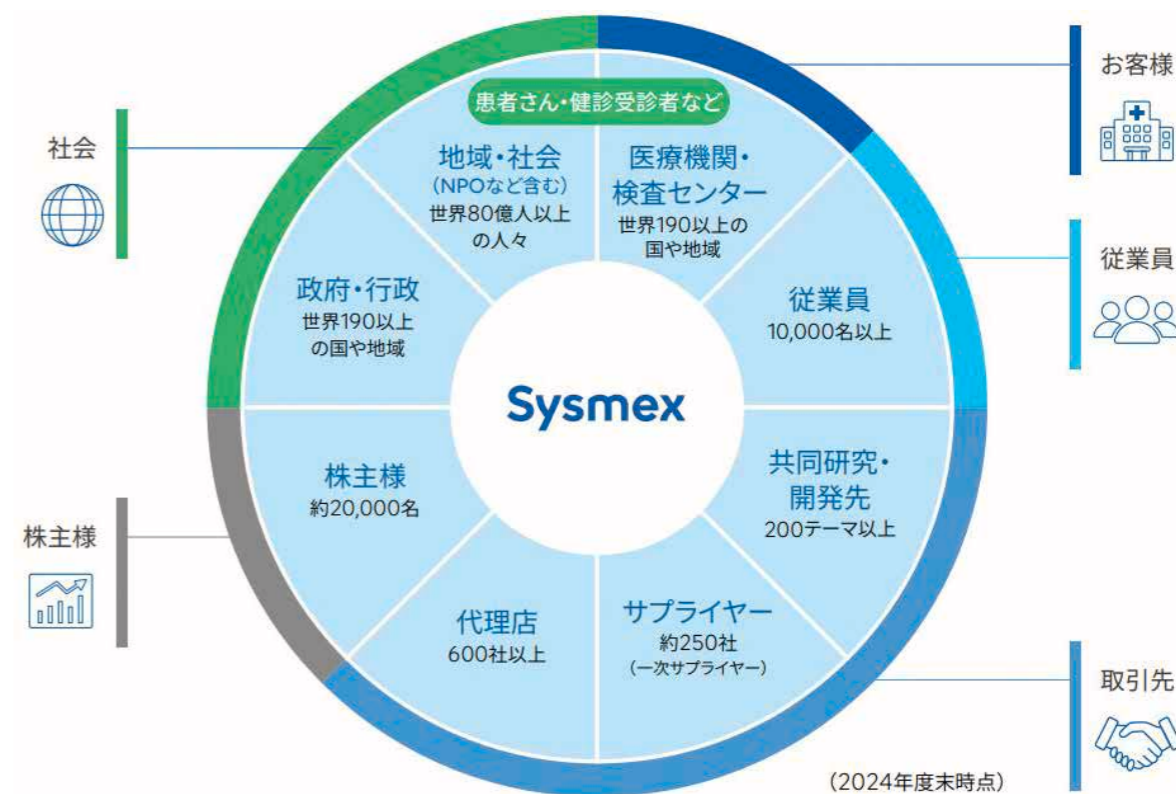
社会

株主様

患者さん・健診受診者など

地域・社会
(NPOなど含む)
世界80億人以上
の人々

医療機関・
検査センター
世界190以上の
国や地域

政府・行政
世界190以上
の国や地域

従業員
10,000名以上

Sysmex

株主様
約20,000名

共同研究・
開発先
200テーマ以上

代理店
600社以上

サプライヤー
約250社
(一次サプライヤー)

(2024年度末時点)

お客様

従業員

取引先